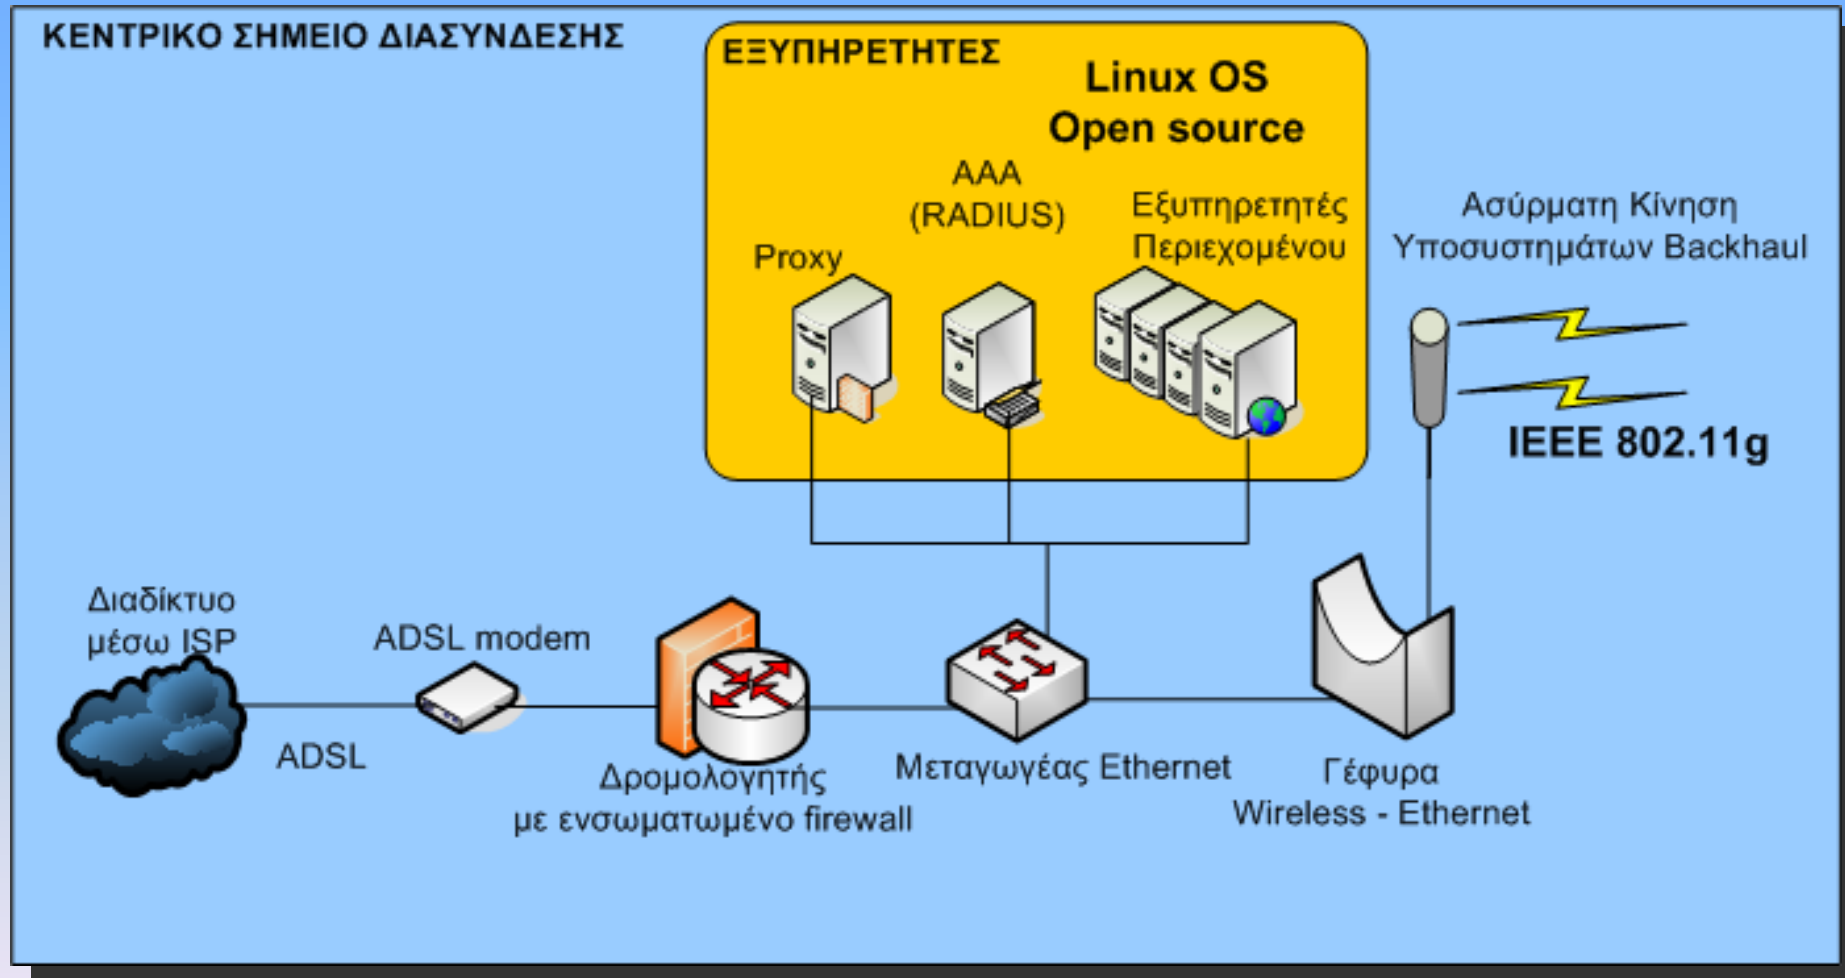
ΚΕΝΤΡΙΚΟ ΣΗΜΕΙΟ ΔΙΑΣΥΝΔΕΣΗΣ

ΕΞΥΠΗΡΕΤΗΤΕΣ

Linux OS
Open source

AAA
(RADIUS)

Εξυπηρετητές
Περιεχομένου

Proxy

Ασύρματη Κίνηση
Υποσυστημάτων Backhaul

IEEE 802.11g

Διαδίκτυο
μέσω ISP

ADSL modem

ADSL

Δρομολογητής
με ενσωματωμένο firewall

Μεταγωγέας Ethernet

Γέφυρα
Wireless - Ethernet